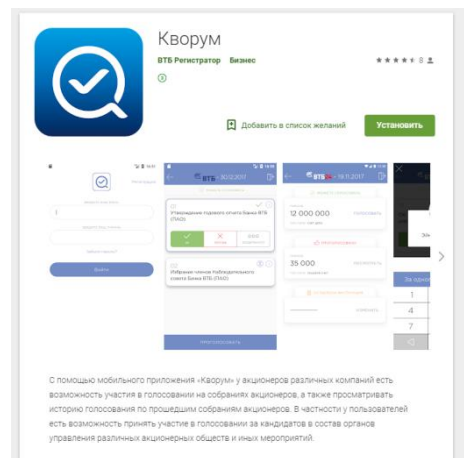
Кворум

ВТБ Регистратор Бизнес

★★★★★ 8

Добавить в список желаний

Установить

ВТБ 30.12.2017

Утверждение годового отчета Банка ВТБ (ПАО)

Избрание членов Наблюдательного совета Банка ВТБ (ПАО)

ВТБ 19.11.2017

12 000 000

35 000

1
4
7

С помощью мобильного приложения «Кворум» у акционеров различных компаний есть возможность участия в голосовании на собраниях акционеров, а также просматривать историю голосования по прошедшим собраниям акционеров. В частности у пользователей есть возможность принять участие в голосовании за кандидатов в состав органов управления различных акционерных обществ и иных мероприятий.